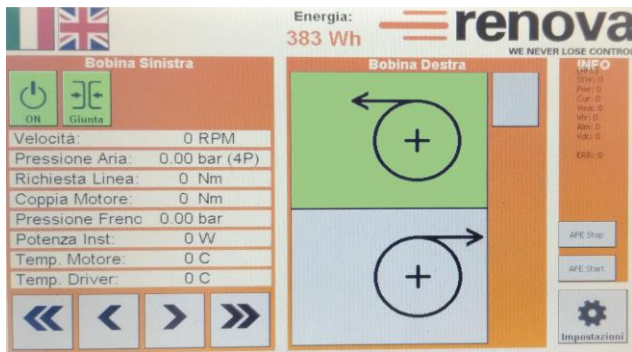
Energia:
383 Wh
renova
WE NEVER LOSE CONTROL

Bobina Sinistra
ON
Giunta

| Velocità: | 0 RPM |
|---|---|
| Pressione Aria: | 0.00 bar (4P) |
| Richiesta Linea: | 0 Nm |
| Coppia Motore: | 0 Nm |
| Pressione Frenc | 0.00 bar |
| Potenza Inst: | 0 W |
| Temp. Motore: | 0 C |
| Temp. Driver: | 0 C |

«
<
>
»

Bobina Destra
+
+

INFO
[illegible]
Stsr: 0
Pwr: 0
Cur: 0
Vina: 0
Vfr: 0
Alm: 0
Vdc: 0

ERR: 0

AFE Stop
AFE Start
Impostazioni